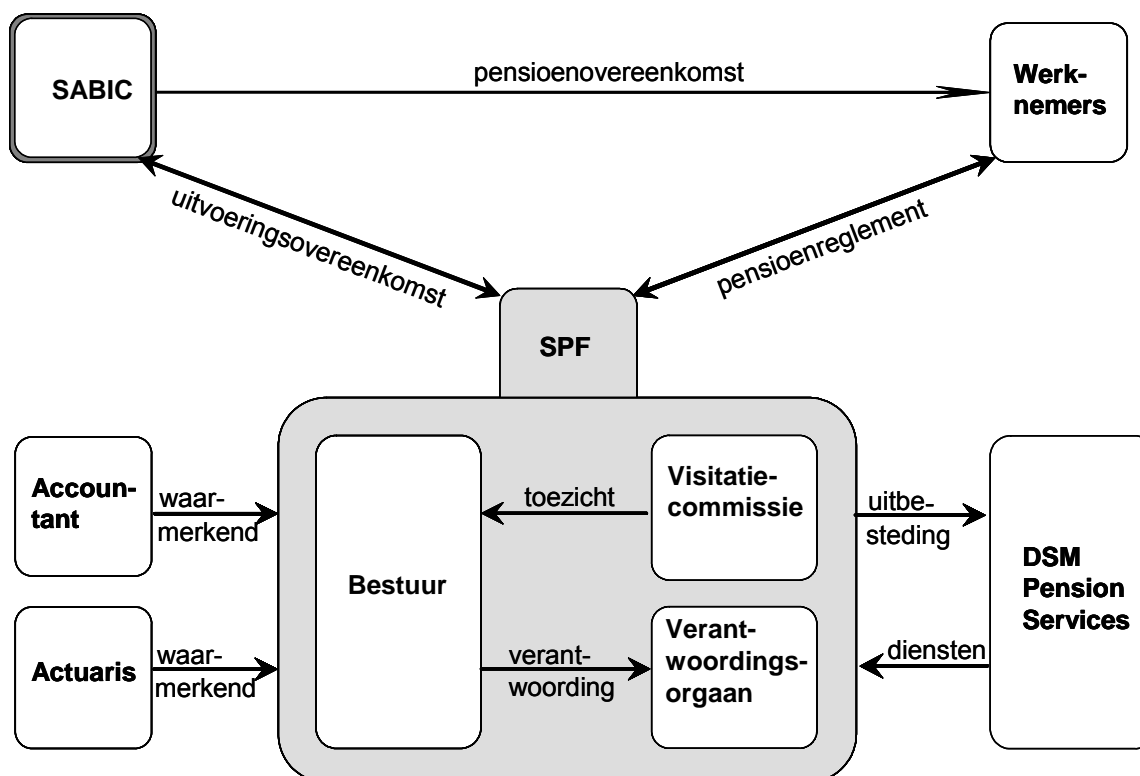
SABIC

pensioenovereenkomst

Werknemers

uitvoeringsovereenkomst

pensioenreglement

SPF

Accountant

waarmerkend

Bestuur

toezicht

Visitatiecommissie

uitbesteding

DSM Pension Services

Actuaris

waarmerkend

verantwoording

Verantwoordingsorgaan

diensten